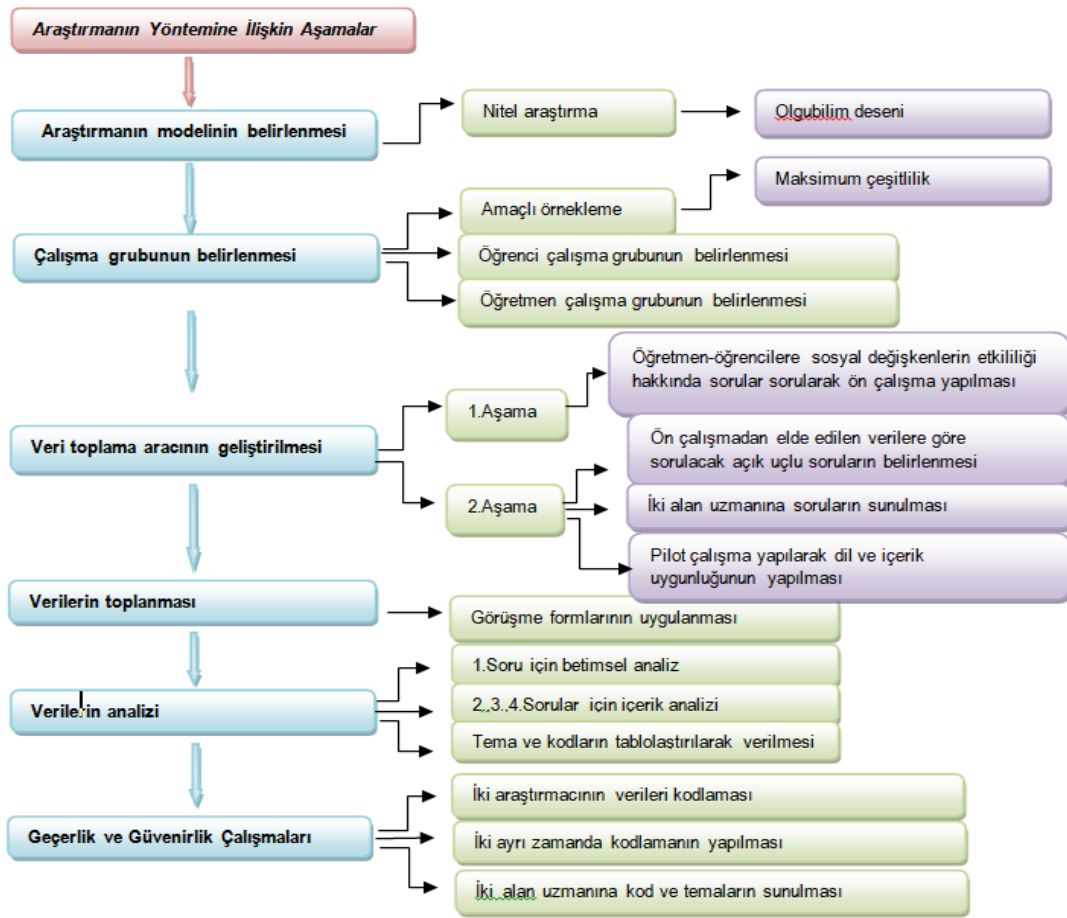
Araştırmanın Yöntemine İlişkin Aşamalar

Araştırmanın modelinin belirlenmesi

Nitel araştırma

Olgubilim deseni

Maksimum çeşitlilik

Amaçlı örnekleme

Çalışma grubunun belirlenmesi

Öğrenci çalışma grubunun belirlenmesi

Öğretmen çalışma grubunun belirlenmesi

Öğretmen-öğrencilere sosyal değişkenlerin etkililiği hakkında sorular sorularak ön çalışma yapılması

1.Aşama

Veri toplama aracının geliştirilmesi

Ön çalışmadan elde edilen verilere göre sorulacak açık uçlu soruların belirlenmesi

2.Aşama

İki alan uzmanına soruların sunulması

Pilot çalışma yapılarak dil ve içerik uygunluğunun yapılması

Verilerin toplanması

Görüşme formlarının uygulanması

1.Soru için betimsel analiz

Verilerin analizi

2.,3.,4.Sorular için içerik analizi

Tema ve kodların tablolaştırılarak verilmesi

İki araştırmacının verileri kodlaması

Geçerlik ve Güvenirlik Çalışmaları

İki ayrı zamanda kodlamanın yapılması

İki alan uzmanına kod ve temaların sunulması